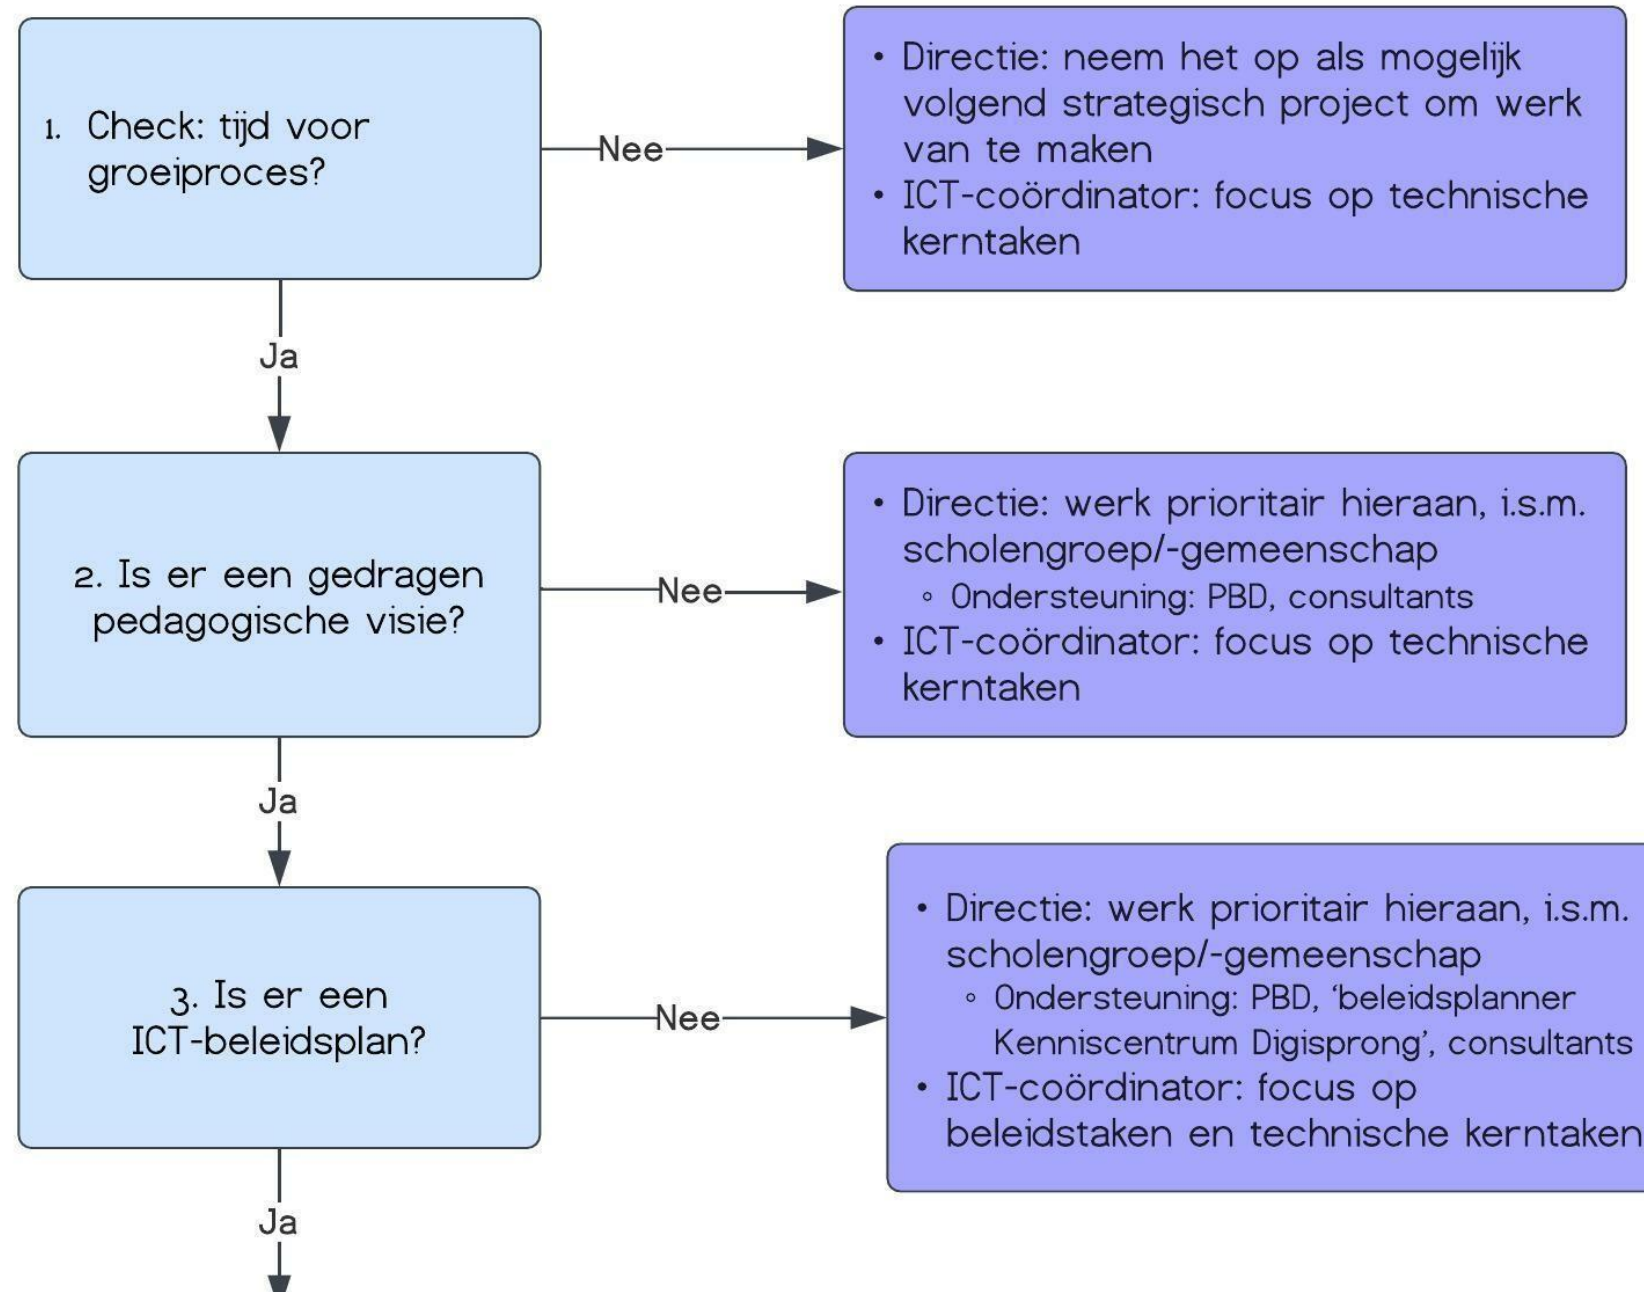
1. Check: tijd voor groeiproces?

Nee

• Directie: neem het op als mogelijk volgend strategisch project om werk van te maken
• ICT-coördinator: focus op technische kerntaken

Ja

2. Is er een gedragen pedagogische visie?

Nee

• Directie: werk prioritair hieraan, i.s.m. scholengroep/-gemeenschap
  ◦ Ondersteuning: PBD, consultants
• ICT-coördinator: focus op technische kerntaken

Ja

3. Is er een ICT-beleidsplan?

Nee

• Directie: werk prioritair hieraan, i.s.m. scholengroep/-gemeenschap
  ◦ Ondersteuning: PBD, 'beleidsplanner Kenniscentrum Digisprong', consultants
• ICT-coördinator: focus op beleidstaken en technische kerntaken

Ja